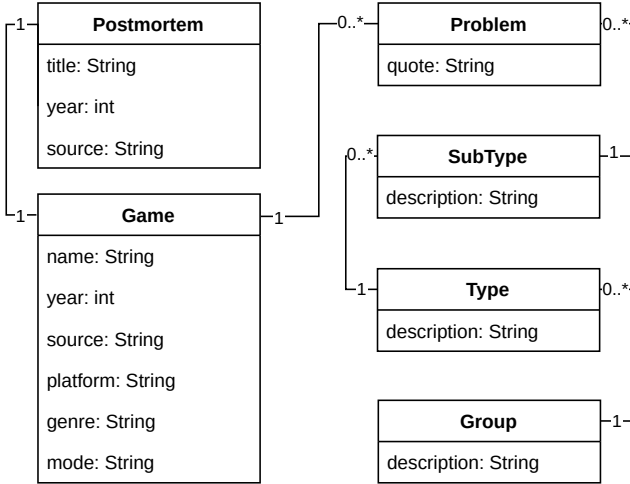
1

Postmortem

title: String

year: int

source: String

1

Game

name: String

year: int

source: String

platform: String

genre: String

mode: String

1

0..*

Problem

quote: String

0..*

0..*

SubType

description: String

1

1

Type

description: String

0..*

Group

description: String

1